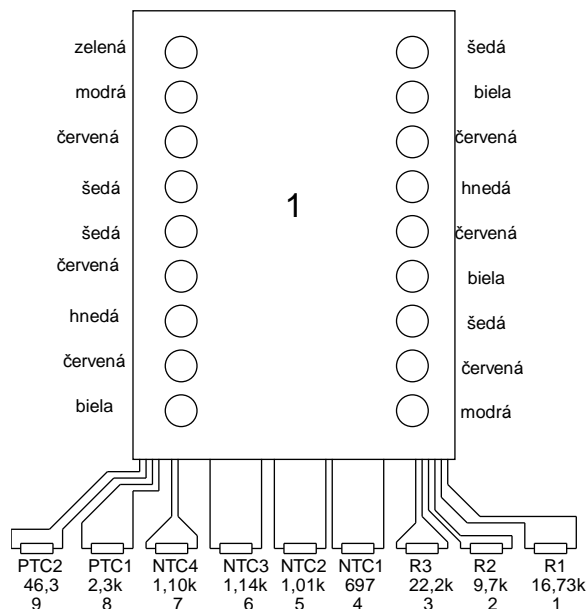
zelená
modrá
červená
šedá
šedá
červená
hnedá
červená
biela

1

šedá
biela
červená
hnedá
červená
biela
šedá
červená
modrá

PTC2 46,3 9
PTC1 2,3k 8
NTC4 1,10k 7
NTC3 1,14k 6
NTC2 1,01k 5
NTC1 697 4
R3 22,2k 3
R2 9,7k 2
R1 16,73k 1